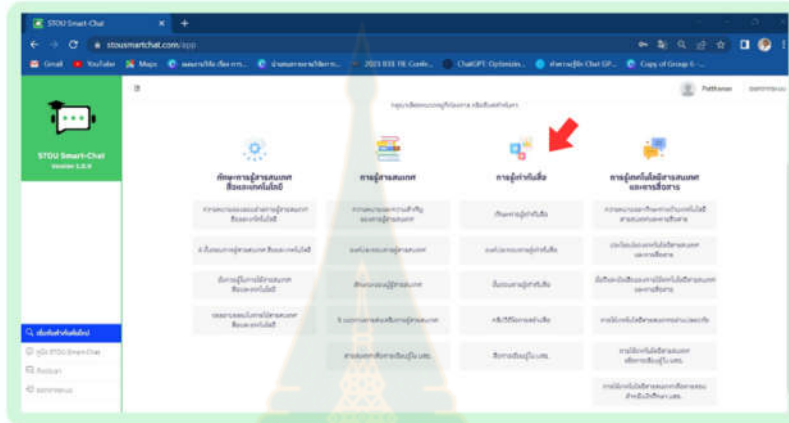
STOU Smart-Chat

stousmartchat.com/app

Gmail YouTube Maps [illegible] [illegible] 2023 IEEE TIE Confe... ChatGPT: Optimizin... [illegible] Chat GP... Copy of Group 6 - ...

STOU Smart-Chat
Version 1.0.0

Patthanan

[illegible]

ทักษะการรู้สารสนเทศ สื่อและเทคโนโลยี

การรู้สารสนเทศ

การรู้เท่าทันสื่อ

การรู้เทคโนโลยีสารสนเทศ และการสื่อสาร

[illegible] | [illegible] | เรียนการรู้เท่าทันสื่อ | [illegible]
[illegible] | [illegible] | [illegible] | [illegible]
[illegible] | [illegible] | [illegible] | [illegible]
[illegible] | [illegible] | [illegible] | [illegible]
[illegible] | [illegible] | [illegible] | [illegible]

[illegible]

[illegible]

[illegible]

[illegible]

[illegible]